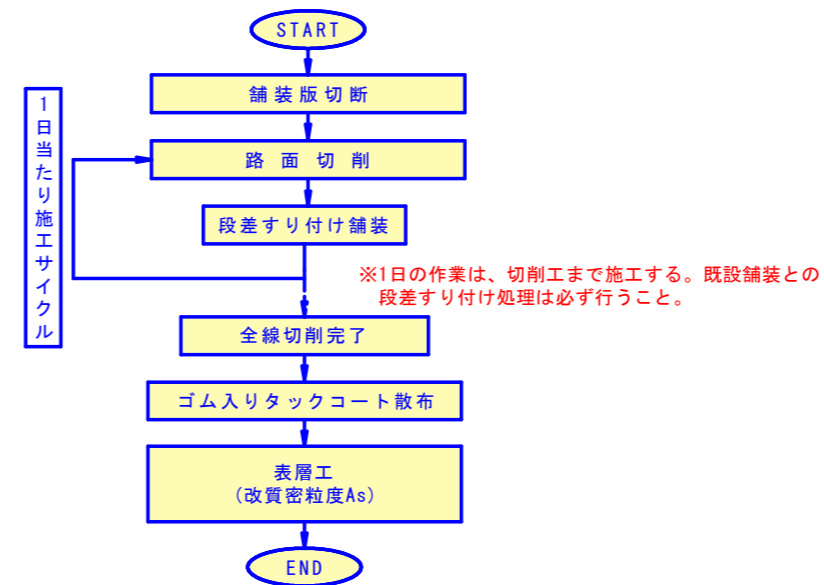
START

舗装版切断

1日当たり施工サイクル

路面切削

段差すり付け舗装

※1日の作業は、切削工まで施工する。既設舗装との段差すり付け処理は必ず行うこと。

全線切削完了

ゴム入りタックコート散布

表層工
(改質密粒度As)

END